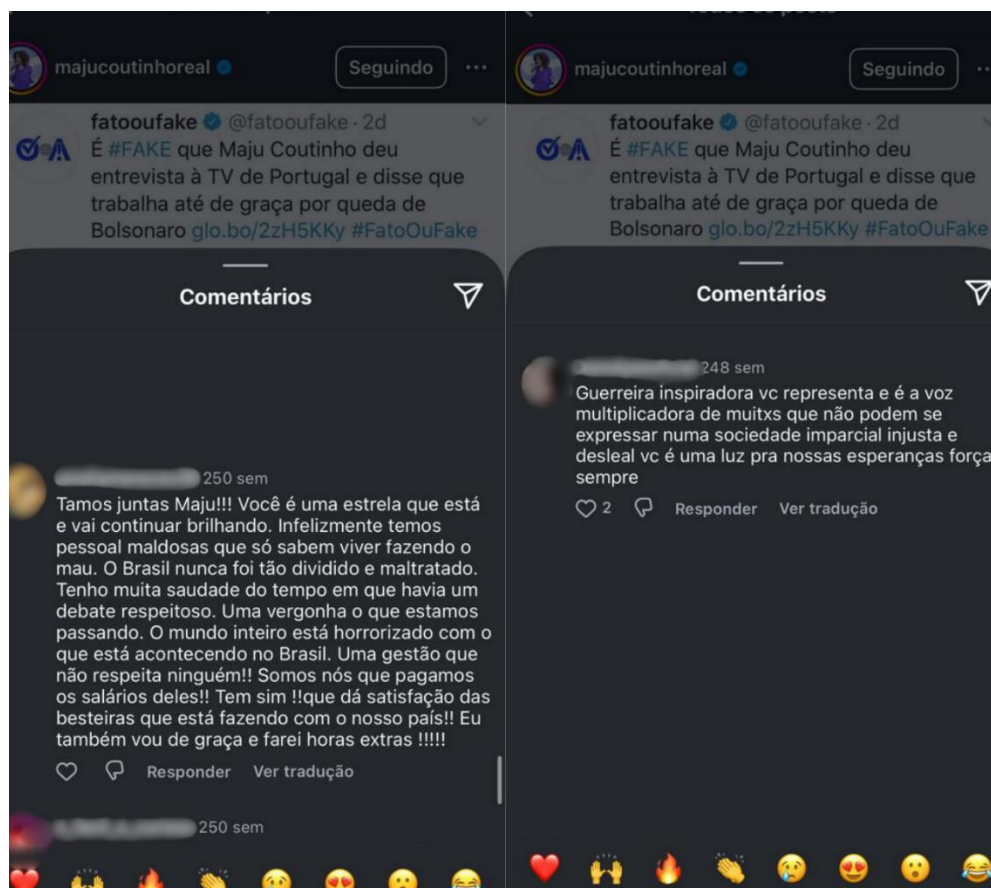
majucoutinhoreal Seguindo ···

fatooufake @fatooufake · 2d
É #FAKE que Maju Coutinho deu entrevista à TV de Portugal e disse que trabalha até de graça por queda de Bolsonaro glo.bo/2zH5KKy #FatoOuFake

Comentários

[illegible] 250 sem
Tamos juntas Maju!!! Você é uma estrela que está e vai continuar brilhando. Infelizmente temos pessoal maldosas que só sabem viver fazendo o mau. O Brasil nunca foi tão dividido e maltratado. Tenho muita saudade do tempo em que havia um debate respeitoso. Uma vergonha o que estamos passando. O mundo inteiro está horrorizado com o que está acontecendo no Brasil. Uma gestão que não respeita ninguém!! Somos nós que pagamos os salários deles!! Tem sim !!que dá satisfação das besteiras que está fazendo com o nosso país!! Eu também vou de graça e farei horas extras !!!!!

Responder Ver tradução

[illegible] 250 sem

majucoutinhoreal Seguindo

fatooufake @fatooufake · 2d
É #FAKE que Maju Coutinho deu entrevista à TV de Portugal e disse que trabalha até de graça por queda de Bolsonaro glo.bo/2zH5KKy #FatoOuFake

Comentários

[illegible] 248 sem
Guerreira inspiradora vc representa e é a voz multiplicadora de muitxs que não podem se expressar numa sociedade imparcial injusta e desleal vc é uma luz pra nossas esperanças força sempre

2 Responder Ver tradução